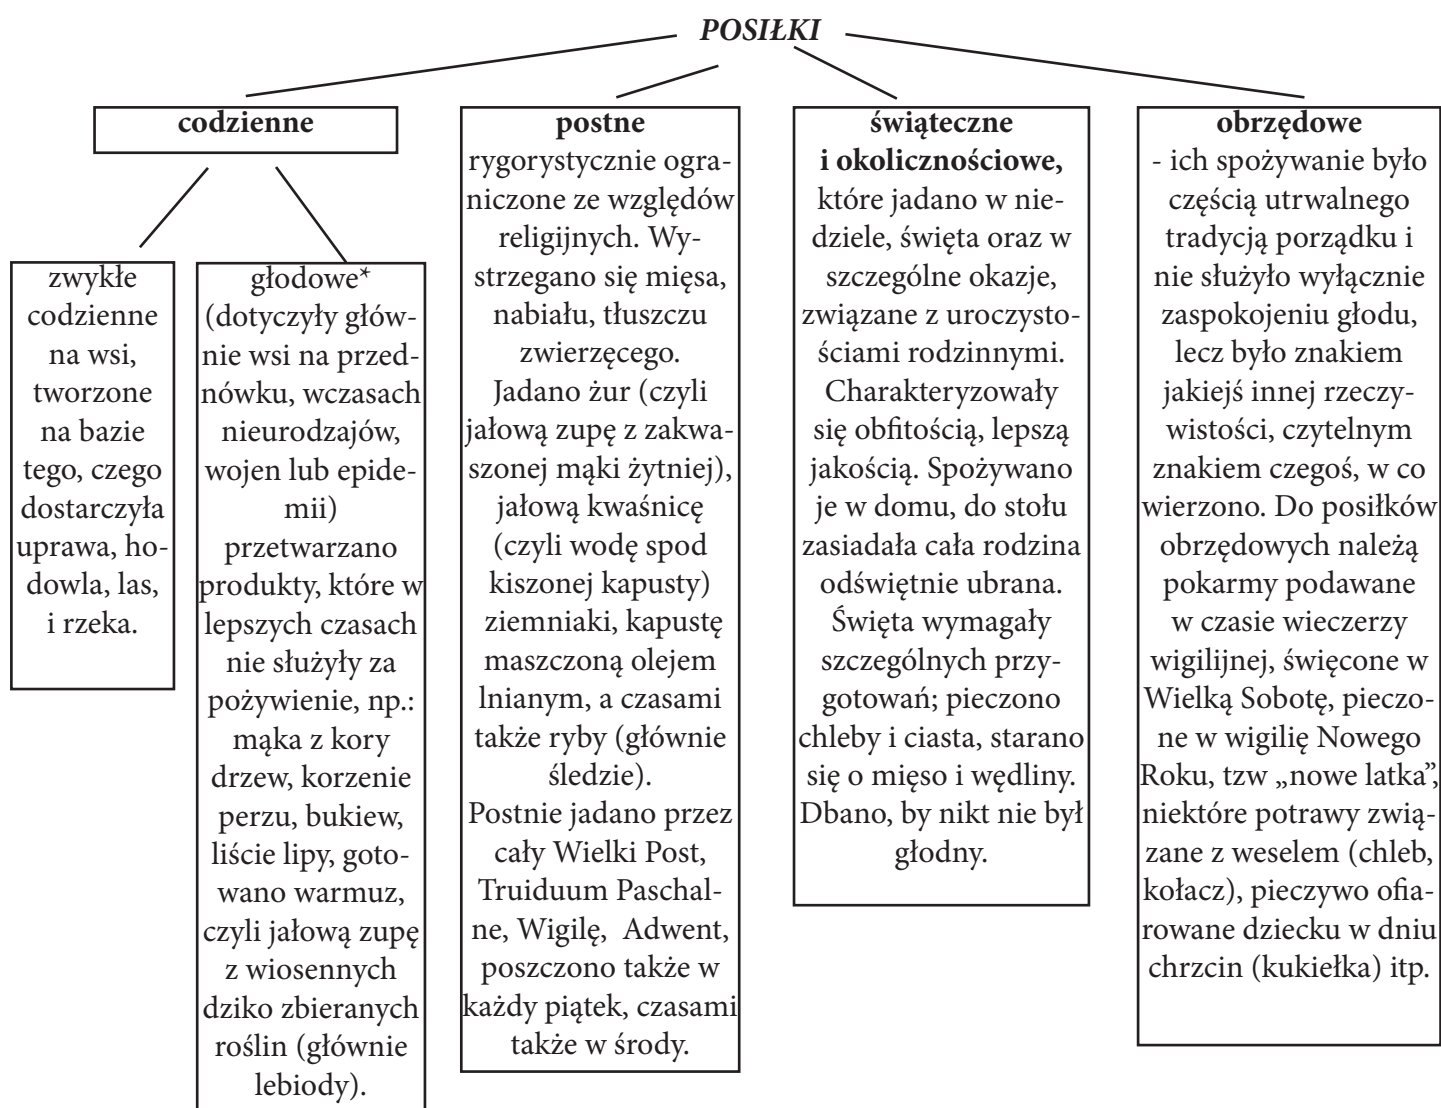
POSIŁKI

codzienne

zwykłe codzienne na wsi, tworzone na bazie tego, czego dostarczyła uprawa, hodowla, las, i rzeka.

głodowe* (dotyczyły głównie wsi na przednówku, wczasach nieurodzajów, wojen lub epidemii) przetwarzano produkty, które w lepszych czasach nie służyły za pożywienie, np.: mąka z kory drzew, korzenie perzu, bukiew, liście lipy, gotowano warmuz, czyli jałową zupę z wiosennych dziko zbieranych roślin (głównie lebiody).

postne
rygorystycznie ograniczone ze względów religijnych. Wystrzegano się mięsa, nabiału, tłuszczu zwierzęcego.
Jadano żur (czyli jałową zupę z zakwaszonej mąki żytniej), jałową kwaśnicę (czyli wodę spod kiszonej kapusty) ziemniaki, kapustę maszczoną olejem lnianym, a czasami także ryby (głównie śledzie).
Postnie jadano przez cały Wielki Post, Truiduum Paschalne, Wigilę, Adwent, poszczono także w każdy piątek, czasami także w środy.

świąteczne i okolicznościowe,
które jadano w niedziele, święta oraz w szczególne okazje, związane z uroczystościami rodzinnymi.
Charakteryzowały się obfitością, lepszą jakością. Spożywano je w domu, do stołu zasiadała cała rodzina odświętnie ubrana.
Święta wymagały szczególnych przygotowań; pieczono chleby i ciasta, starano się o mięso i wędliny. Dbano, by nikt nie był głodny.

obrzędowe
- ich spożywanie było częścią utrwalnego tradycją porządku i nie służyło wyłącznie zaspokojeniu głodu, lecz było znakiem jakiejś innej rzeczywistości, czytelnym znakiem czegoś, w co wierzono. Do posiłków obrzędowych należą pokarmy podawane w czasie wieczerzy wigilijnej, święcone w Wielką Sobotę, pieczone w wigilię Nowego Roku, tzw „nowe latka", niektóre potrawy związane z weselem (chleb, kołacz), pieczywo ofiarowane dziecku w dniu chrzcin (kukiełka) itp.